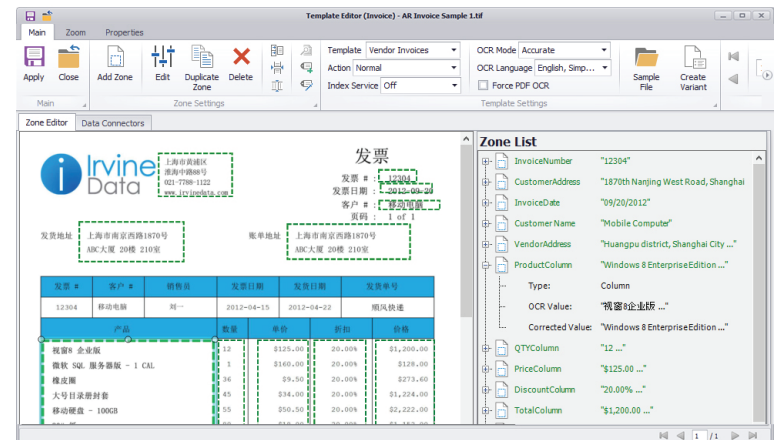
Template Editor (Invoice) - AR Invoice Sample 1.tif

Main Zoom Properties

Apply Close Add Zone Edit Duplicate Zone Delete

Main Zone Settings

Template Vendor Invoices
Action Normal
Index Service Off

OCR Mode Accurate
OCR Language English, Simp...
Force PDF OCR

Template Settings

Sample File Create Variant

Zone Editor Data Connectors

Irvine Data

上海市黄浦区
淮海中路88号
021-7788-1122
www.irvinedata.com

发票

发票 # : 12304
发票日期 : 2012-09-20
客户 # : 移动电脑
页码 : 1 of 1

发货地址 上海市南京西路1870号 ABC大厦 20楼 210室

账单地址 上海市南京西路1870号 ABC大厦 20楼 210室

| 发票 # | 客户 # | 销售员 | 发票日期 | 发货日期 | 发货单号 |
|---|---|---|---|---|---|
| 12304 | 移动电脑 | 刘一 | 2012-04-15 | 2012-04-22 | 顺风快递 |

| 产品 | 数量 | 单价 | 折扣 | 价格 |
|---|---|---|---|---|
| 视窗8 企业版 | 12 | $125.00 | 20.00% | $1,200.00 |
| 微软 SQL 服务器版 - 1 CAL | 1 | $160.00 | 20.00% | $128.00 |
| 橡皮擦 | 36 | $9.50 | 20.00% | $273.60 |
| 大号目录册封套 | 45 | $34.00 | 20.00% | $1,224.00 |
| 移动硬盘 - 100GB | 55 | $50.50 | 20.00% | $2,222.00 |

Zone List

InvoiceNumber "12304"
CustomerAddress "1870th Nanjing West Road, Shanghai
InvoiceDate "09/20/2012"
Customer Name "Mobile Computer"
VendorAddress "Huangpu district, Shanghai City ..."
ProductColumn "Windows 8 EnterpriseEdition ..."
Type: Column
OCR Value: "视窗8企业版 ..."
Corrected Value: "Windows 8 EnterpriseEdition ..."
QTYColumn "12 ..."
PriceColumn "$125.00 ..."
DiscountColumn "20.00% ..."
TotalColumn "$1,200.00 ..."

1 /1